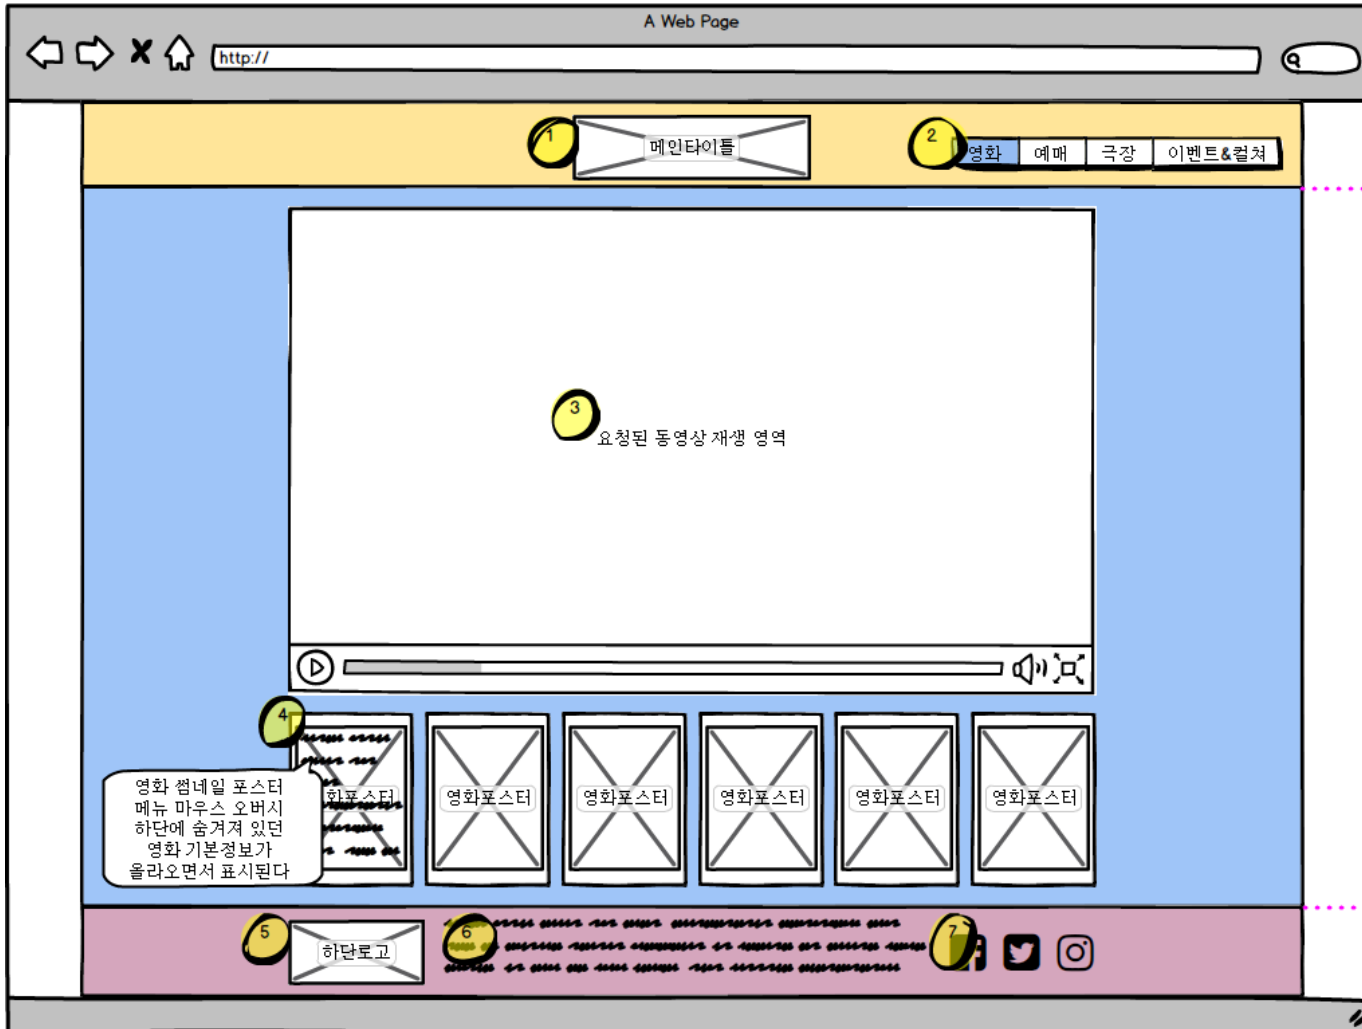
A Web Page

http://

1 메인타이틀

2 영화 | 예매 | 극장 | 이벤트&컬쳐

3 요청된 동영상 재생 영역

4 영화포스터

영화 썸네일 포스터 메뉴 마우스 오버시 하단에 숨겨져 있던 영화 기본정보가 올라오면서 표시된다

영화포스터 | 영화포스터 | 영화포스터 | 영화포스터 | 영화포스터

5 하단로고

6

7